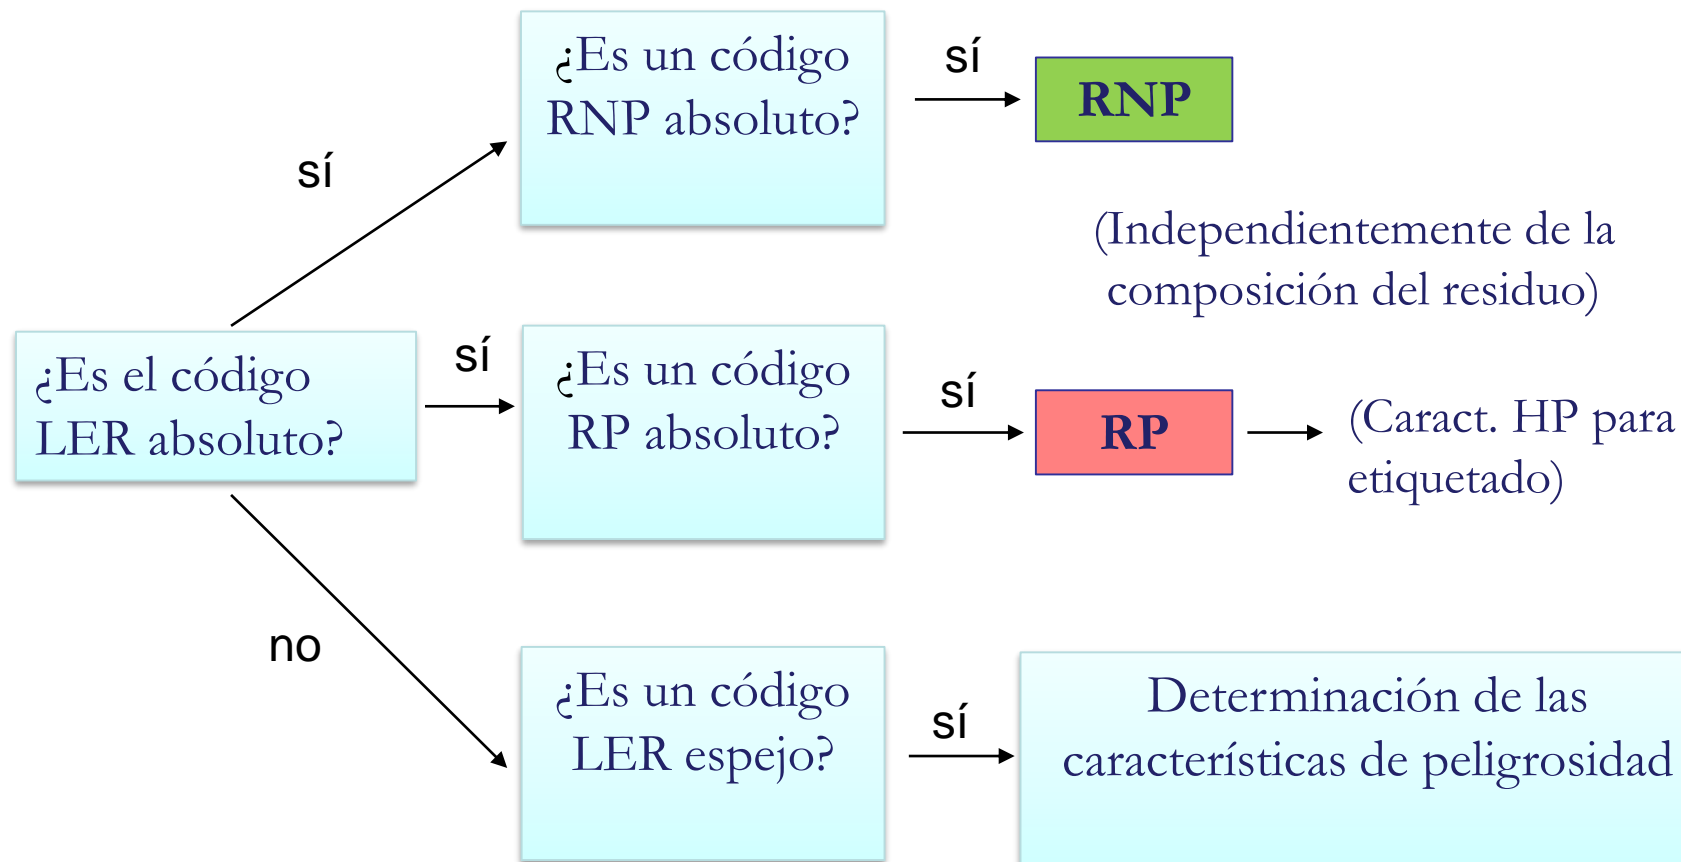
¿Es el código LER absoluto?

sí

¿Es un código RNP absoluto?

sí

RNP

(Independientemente de la composición del residuo)

sí

¿Es un código RP absoluto?

sí

RP

(Caract. HP para etiquetado)

no

¿Es un código LER espejo?

sí

Determinación de las características de peligrosidad